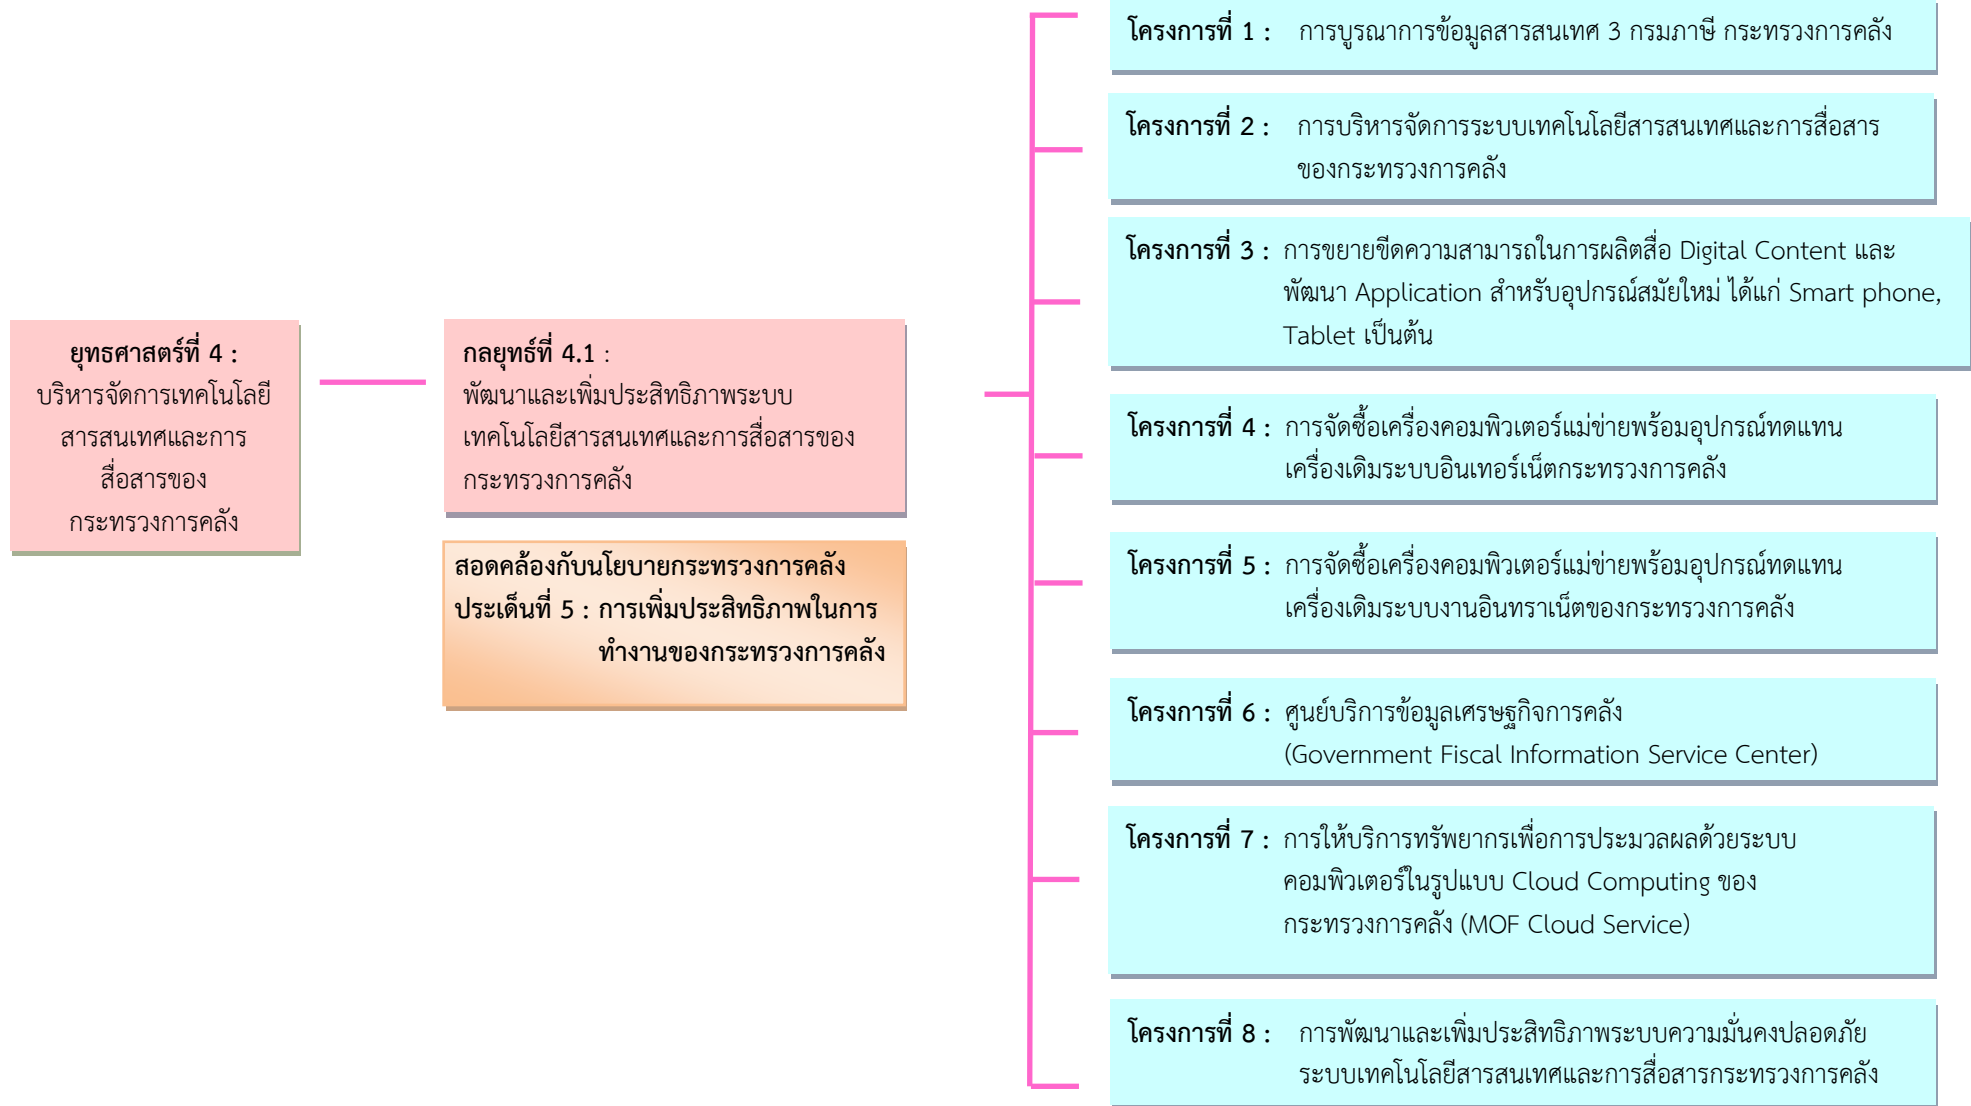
ยุทธศาสตร์ที่ 4 :
บริหารจัดการเทคโนโลยีสารสนเทศและการสื่อสารของกระทรวงการคลัง

กลยุทธ์ที่ 4.1 :
พัฒนาและเพิ่มประสิทธิภาพระบบเทคโนโลยีสารสนเทศและการสื่อสารของกระทรวงการคลัง

สอดคล้องกับนโยบายกระทรวงการคลัง
ประเด็นที่ 5 : การเพิ่มประสิทธิภาพในการทำงานของกระทรวงการคลัง

โครงการที่ 1 : การบูรณาการข้อมูลสารสนเทศ 3 กรมภาษี กระทรวงการคลัง

โครงการที่ 2 : การบริหารจัดการระบบเทคโนโลยีสารสนเทศและการสื่อสารของกระทรวงการคลัง

โครงการที่ 3 : การขยายขีดความสามารถในการผลิตสื่อ Digital Content และพัฒนา Application สำหรับอุปกรณ์สมัยใหม่ ได้แก่ Smart phone, Tablet เป็นต้น

โครงการที่ 4 : การจัดซื้อเครื่องคอมพิวเตอร์แม่ข่ายพร้อมอุปกรณ์ทดแทนเครื่องเดิมระบบอินเทอร์เน็ตกระทรวงการคลัง

โครงการที่ 5 : การจัดซื้อเครื่องคอมพิวเตอร์แม่ข่ายพร้อมอุปกรณ์ทดแทนเครื่องเดิมระบบงานอินทราเน็ตของกระทรวงการคลัง

โครงการที่ 6 : ศูนย์บริการข้อมูลเศรษฐกิจการคลัง (Government Fiscal Information Service Center)

โครงการที่ 7 : การให้บริการทรัพยากรเพื่อการประมวลผลด้วยระบบคอมพิวเตอร์ในรูปแบบ Cloud Computing ของกระทรวงการคลัง (MOF Cloud Service)

โครงการที่ 8 : การพัฒนาและเพิ่มประสิทธิภาพระบบความมั่นคงปลอดภัยระบบเทคโนโลยีสารสนเทศและการสื่อสารกระทรวงการคลัง